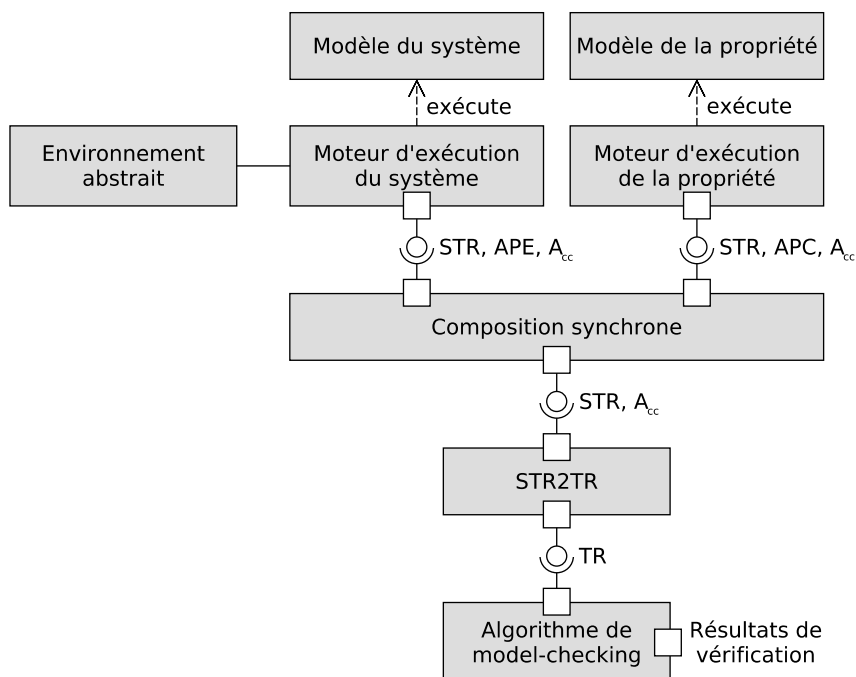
Modèle du système

Modèle de la propriété

exécute

exécute

Environnement abstrait

Moteur d'exécution du système

Moteur d'exécution de la propriété

STR, APE, $A_{cc}$

STR, APC, $A_{cc}$

Composition synchrone

STR, $A_{cc}$

STR2TR

TR

Algorithme de model-checking

Résultats de vérification